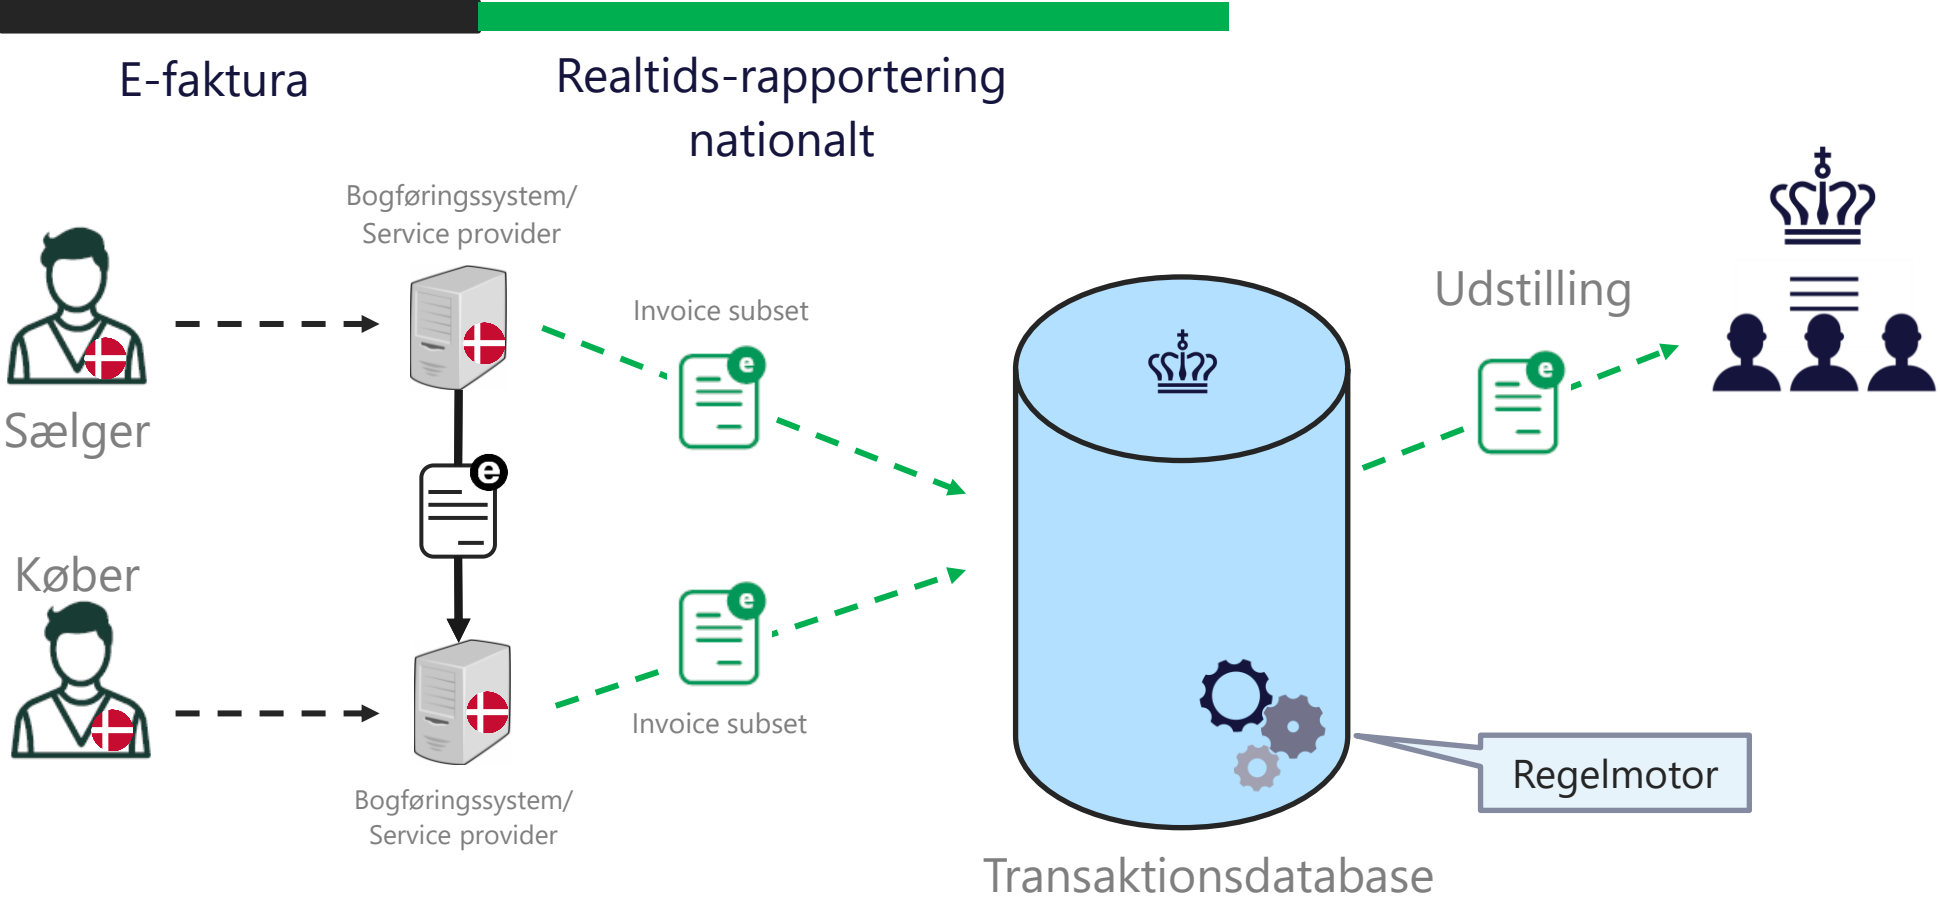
E-faktura

Realtids-rapportering nationalt

Bogføringssystem/ Service provider

Sælger

Invoice subset

Udstilling

Køber

Invoice subset

Bogføringssystem/ Service provider

Regelmotor

Transaktionsdatabase